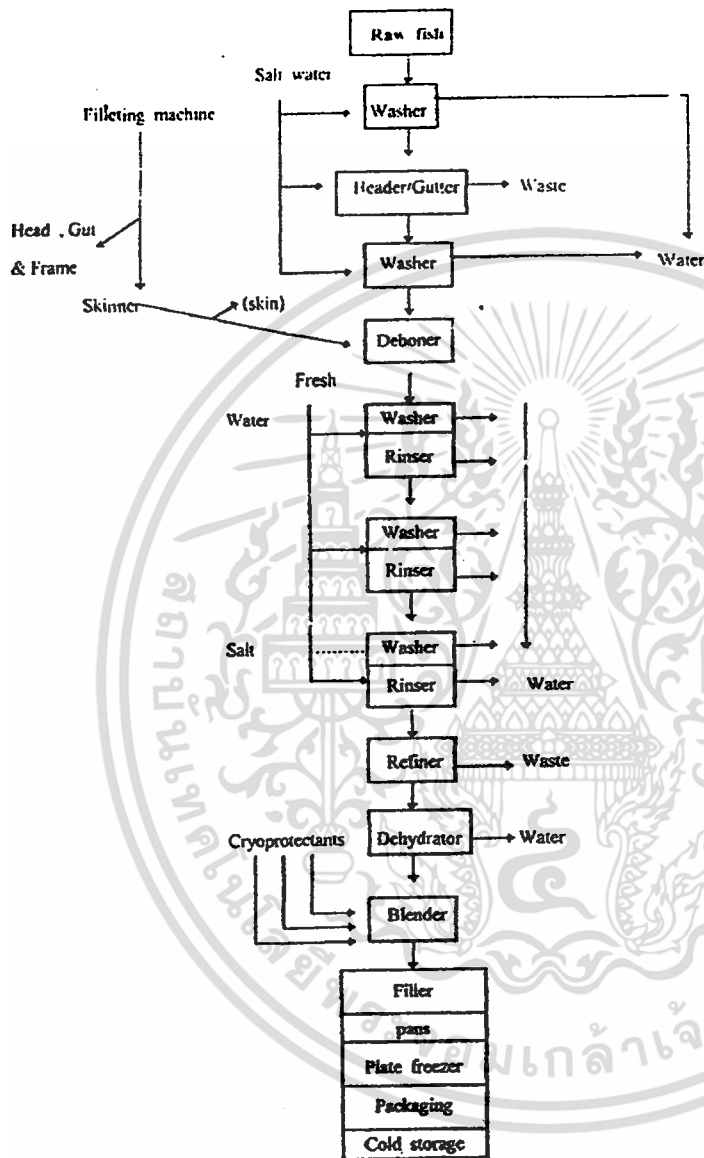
Raw fish

Salt water

Filleting machine

Washer

Header/Gutter

Waste

Head , Gut & Frame

Washer

Water

Skinner

(skin)

Deboner

Fresh

Water

Washer

Rinser

Washer

Rinser

Salt

Washer

Rinser

Water

Refiner

Waste

Cryoprotectants

Dehydrator

Water

Blender

Filler

pans

Plate freezer

Packaging

Cold storage

มหาวิทยาลัยเทคโนโลยีพระจอมเกล้าเจ้า